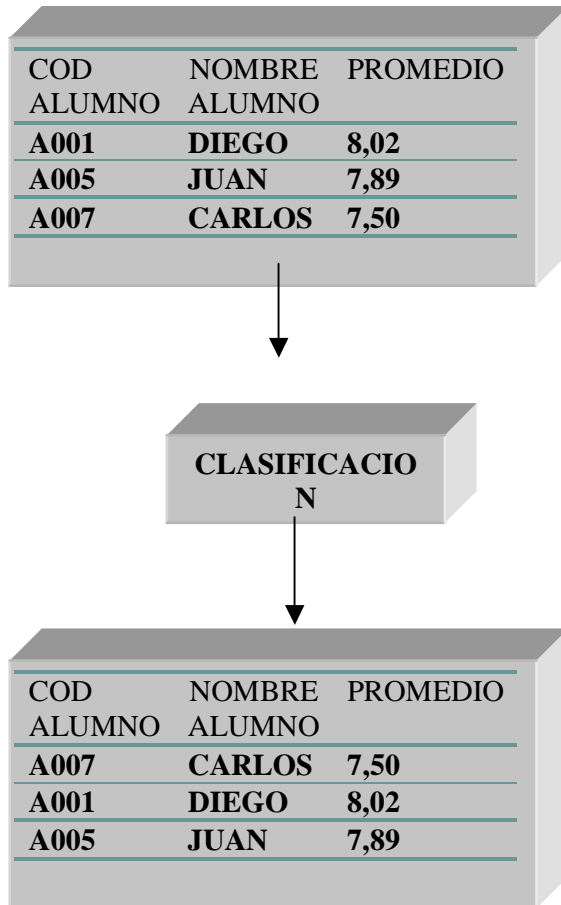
| COD ALUMNO | NOMBRE ALUMNO | PROMEDIO |
|---|---|---|
| **A001** | **DIEGO** | **8,02** |
| **A005** | **JUAN** | **7,89** |
| **A007** | **CARLOS** | **7,50** |

**CLASIFICACIO N**

| COD ALUMNO | NOMBRE ALUMNO | PROMEDIO |
|---|---|---|
| **A007** | **CARLOS** | **7,50** |
| **A001** | **DIEGO** | **8,02** |
| **A005** | **JUAN** | **7,89** |